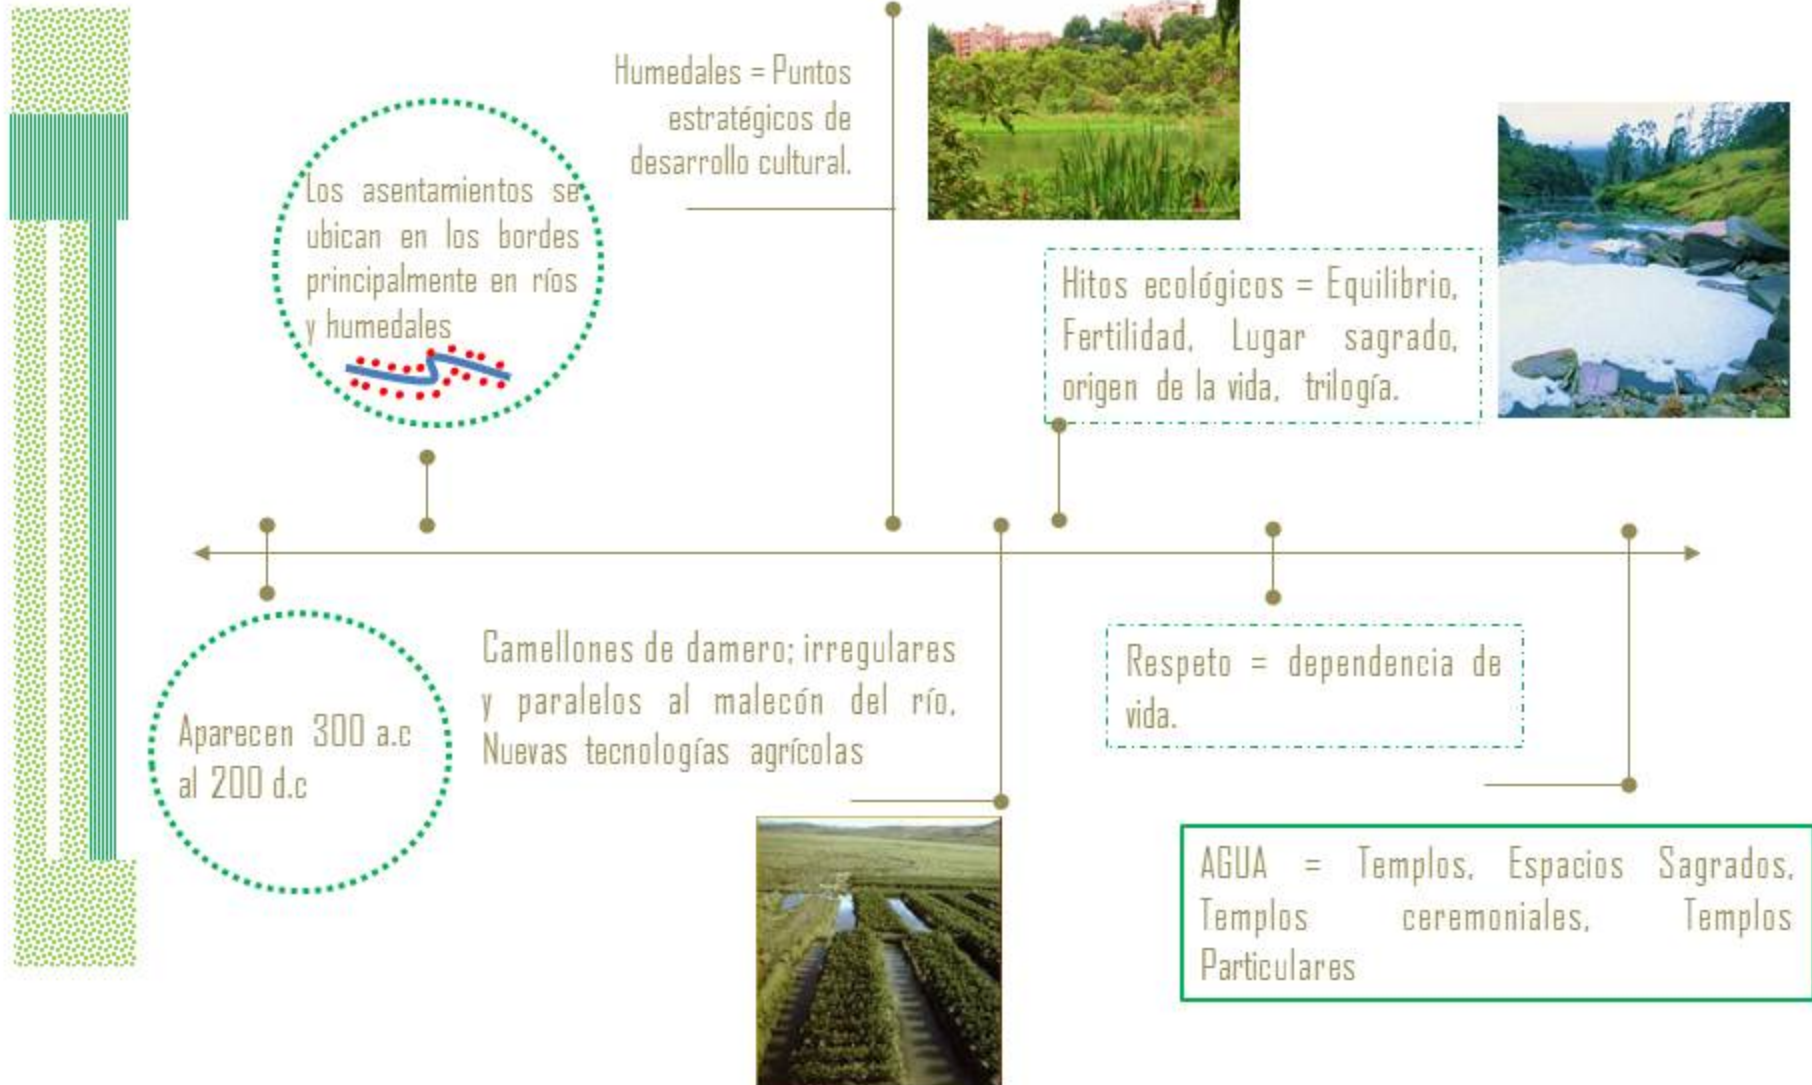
Humedales = Puntos estratégicos de desarrollo cultural.

Los asentamientos se ubican en los bordes principalmente en ríos y humedales

Hitos ecológicos = Equilibrio, Fertilidad, Lugar sagrado, origen de la vida, trilogía.

Aparecen 300 a.c al 200 d.c

Camellones de damero; irregulares y paralelos al malecón del río. Nuevas tecnologías agrícolas

Respeto = dependencia de vida.

AGUA = Templos, Espacios Sagrados, Templos ceremoniales, Templos Particulares